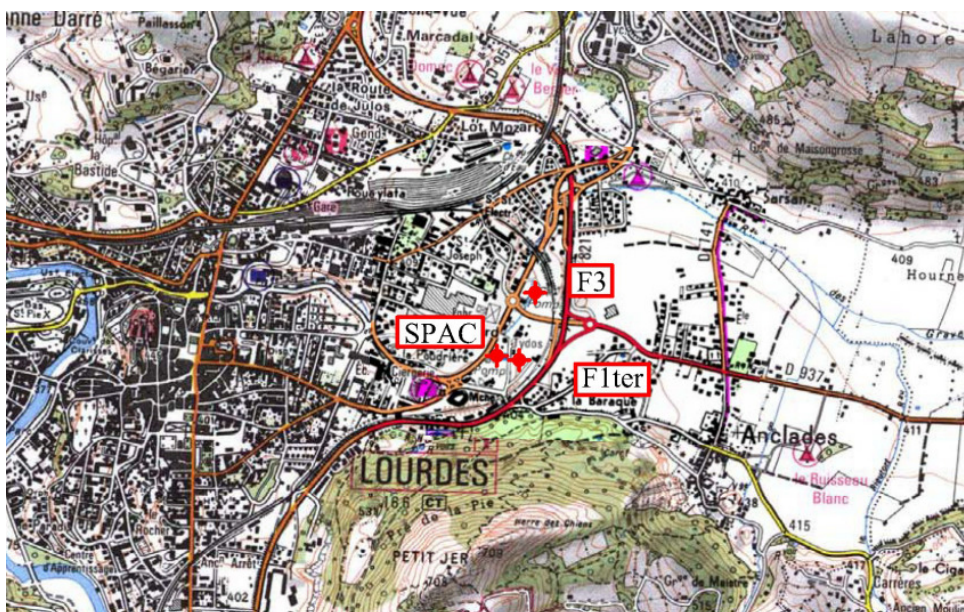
nne Darré
Paillassère
Marcadal
Lahore
Bégarie
la Route de Julos
Domec
le Vieux Berger
Lot Mozart
Gond
Bastide
Gare
Gde de Maisongrosse
Carsan
Joseph
F3
Hourne
St Pie X
SPAC
la Fondrière
Lydos
Pompl
F1ter
D 937
la Baraque
Anclades
le Ruisseau Blanc
LOURDES
CT
PETIT JER
Gde de Maistre
415
Carrères